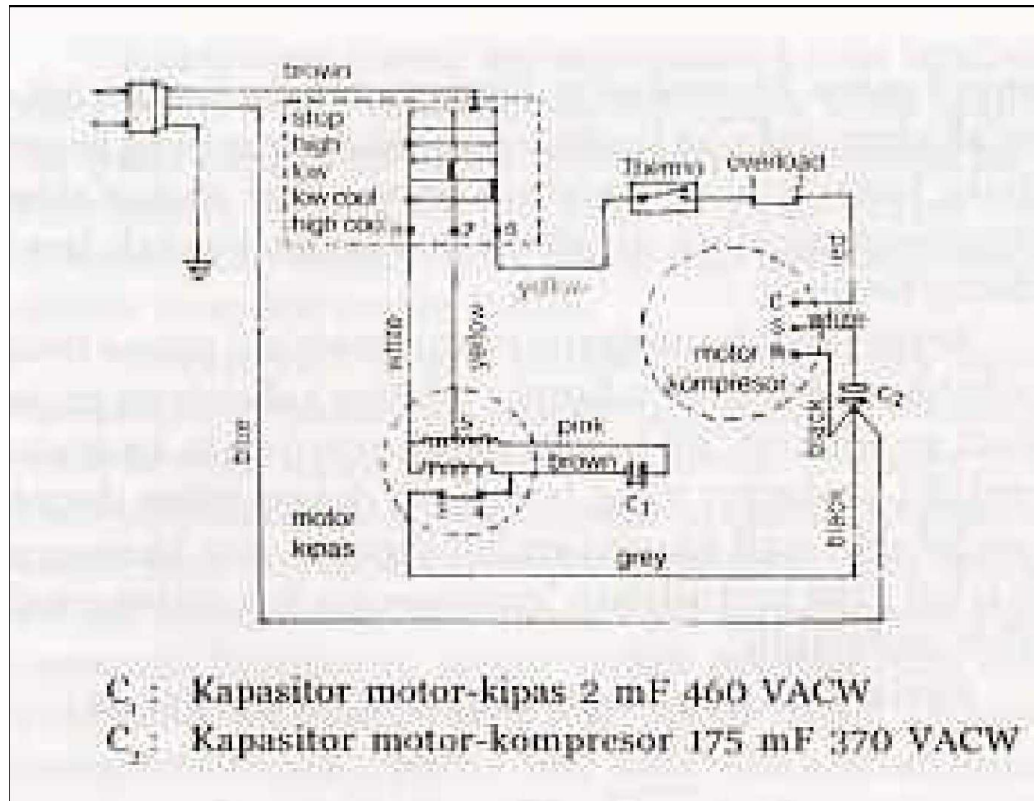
brown

stop

high

low

low cool

high cool

7

5

Thermo

overload

1

2

red

yellow

C

S

white

R

motor

kompresor

$C_2$

white

yellow

black

blue

5

pink

brown

$C_1$

3

4

motor

kipas

grey

blue

$C_1$: Kapasitor motor-kipas 2 mF 460 VACW

$C_2$: Kapasitor motor-kompresor 175 mF 370 VACW